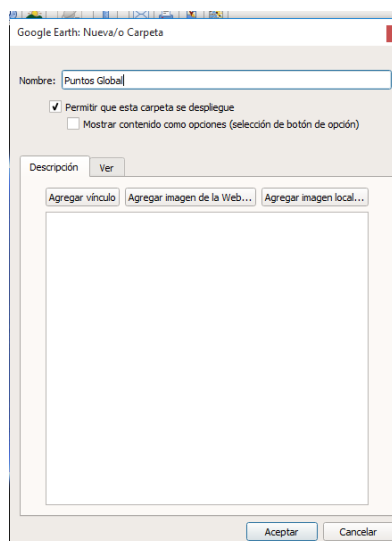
Google Earth: Nueva/o Carpeta

Nombre: Puntos Global

Permitir que esta carpeta se despliegue

Mostrar contenido como opciones (selección de botón de opción)

Descripción

Ver

Agregar vínculo

Agregar imagen de la Web...

Agregar imagen local...

Aceptar

Cancelar